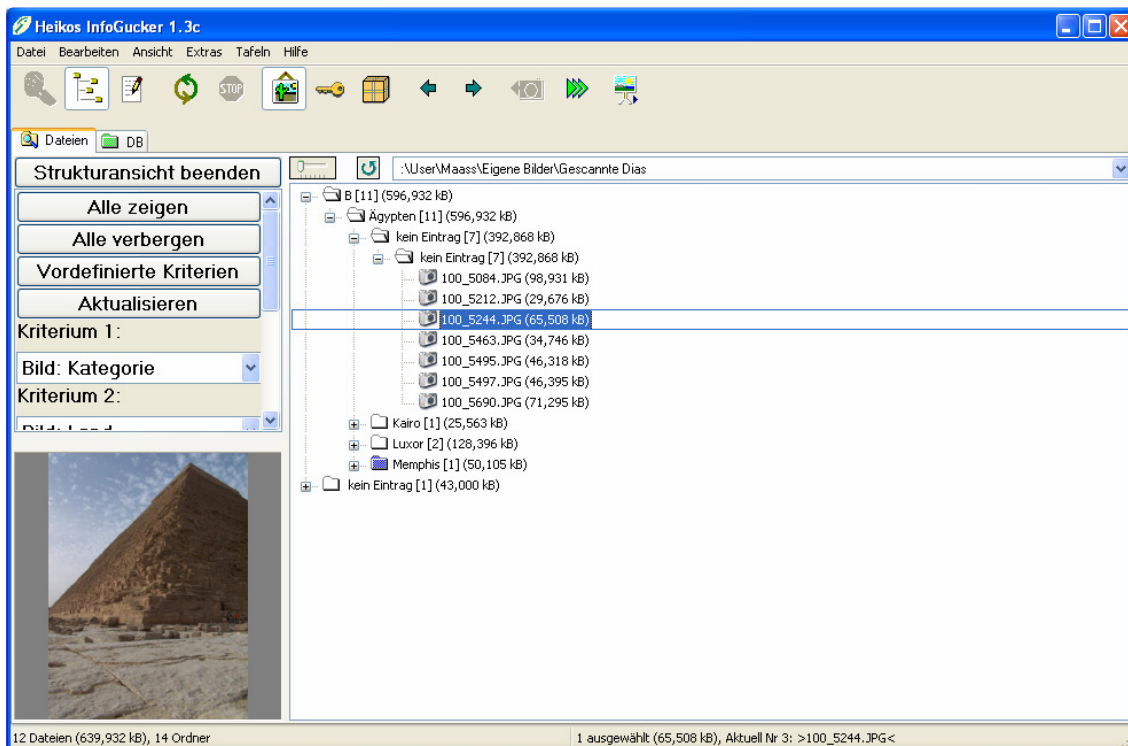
Heikos InfoGucker 1.3c

Datei Bearbeiten Ansicht Extras Tafeln Hilfe

Dateien DB

Strukturansicht beenden

Alle zeigen

Alle verbergen

Vordefinierte Kriterien

Aktualisieren

Kriterium 1:

Bild: Kategorie

Kriterium 2:

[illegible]

:\User\Maass\Eigene Bilder\Gescannte Dias

B [11] (596,932 kB)
Ägypten [11] (596,932 kB)
kein Eintrag [7] (392,868 kB)
kein Eintrag [7] (392,868 kB)
100_5084.JPG (98,931 kB)
100_5212.JPG (29,676 kB)
100_5244.JPG (65,508 kB)
100_5463.JPG (34,746 kB)
100_5495.JPG (46,318 kB)
100_5497.JPG (46,395 kB)
100_5690.JPG (71,295 kB)
Kairo [1] (25,563 kB)
Luxor [2] (128,396 kB)
Memphis [1] (50,105 kB)
kein Eintrag [1] (43,000 kB)

12 Dateien (639,932 kB), 14 Ordner

1 ausgewählt (65,508 kB), Aktuell Nr 3: >100_5244.JPG<